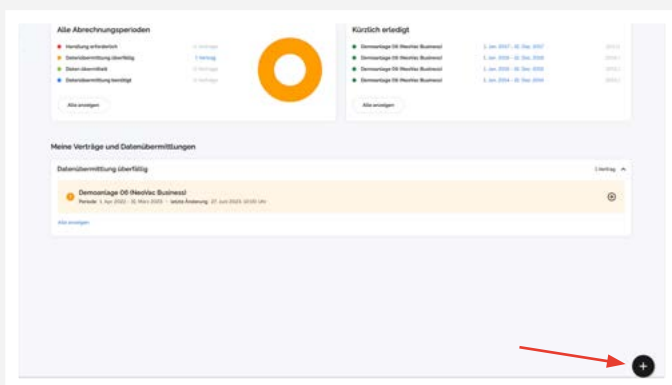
Alle Abrechnungsperioden

Handlung erforderlich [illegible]

Datenübermittlung überfällig 1 Vertrag

Daten übermittelt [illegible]

Datenübermittlung bestätigt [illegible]

Alle anzeigen

Kürzlich erledigt

Demoanlage 06 (NeoVac Business) 1. Jan. 2017 - 31. Dez. 2017 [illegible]

Demoanlage 06 (NeoVac Business) 1. Jan. 2018 - 31. Dez. 2018 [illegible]

Demoanlage 06 (NeoVac Business) 1. Jan. 2019 - 31. Dez. 2019 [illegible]

Demoanlage 06 (NeoVac Business) 1. Jan. 2014 - 31. Dez. 2014 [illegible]

Alle anzeigen

Meine Verträge und Datenübermittlungen

Datenübermittlung überfällig 1 Vertrag

Demoanlage 06 (NeoVac Business)

Periode: 1. Apr. 2022 - 31. März 2023 · letzte Änderung: 27. Juni 2023, 10:00 Uhr

Alle anzeigen

+